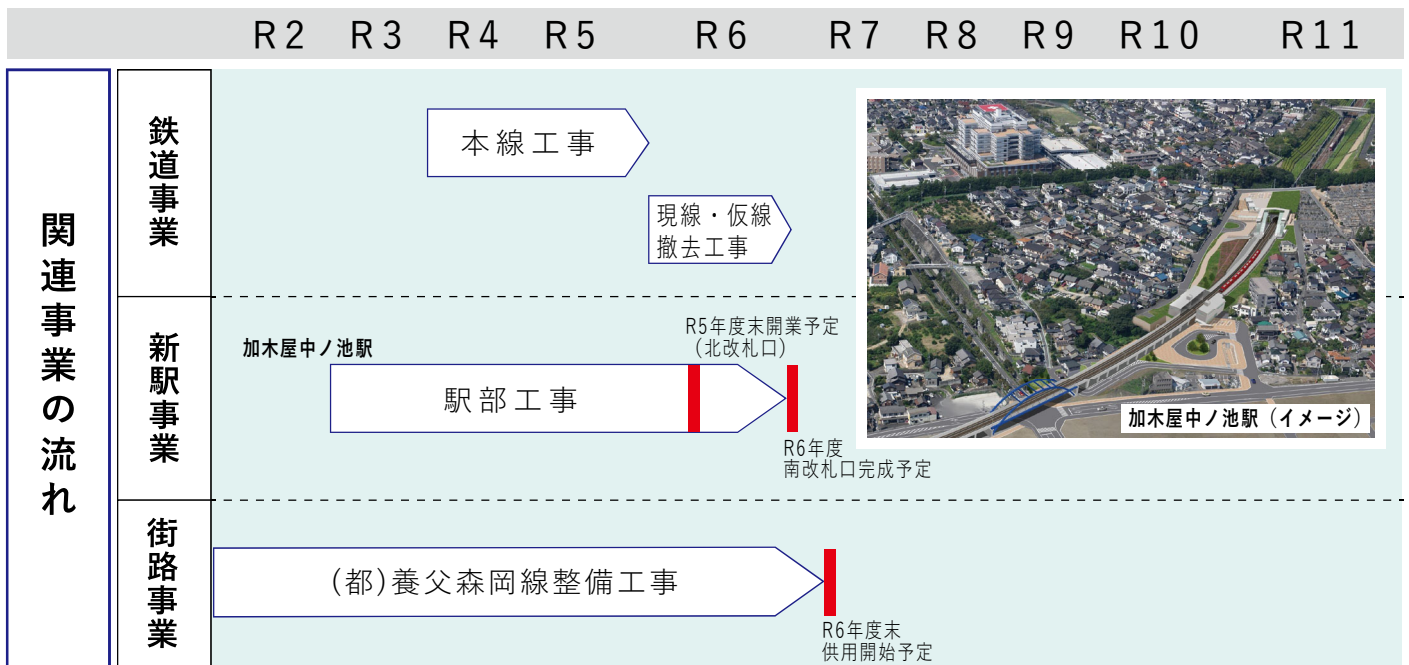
R2 R3 R4 R5 R6 R7 R8 R9 R10 R11

関連事業の流れ

鉄道事業

本線工事

現線・仮線撤去工事

新駅事業

加木屋中ノ池駅

R5年度末開業予定（北改札口）

駅部工事

R6年度南改札口完成予定

加木屋中ノ池駅（イメージ）

街路事業

(都)養父森岡線整備工事

R6年度末供用開始予定